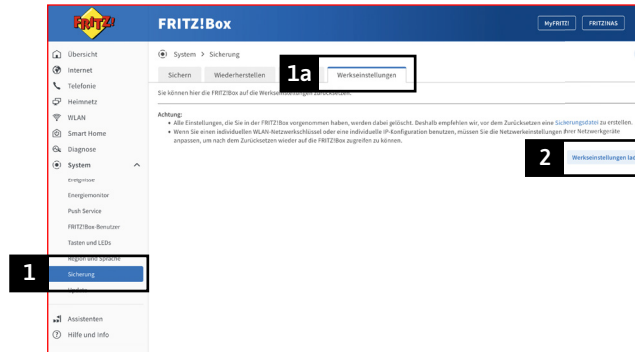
FRITZ!

FRITZ!Box

MyFRITZ! FRITZ!NAS

Übersicht
Internet
Telefonie
Heimnetz
WLAN
Smart Home
Diagnose
System
Ereignisse
Energiemonitor
Push Service
FRITZ!Box-Benutzer
Tasten und LEDs
Region und Sprache
Sicherung
Update
Assistenten
Hilfe und Info

1

System > Sicherung

Sichern Wiederherstellen 1a Werkseinstellungen

Sie können hier die FRITZ!Box auf die Werkseinstellungen zurücksetzen.

Achtung:
• Alle Einstellungen, die Sie in der FRITZ!Box vorgenommen haben, werden dabei gelöscht. Deshalb empfehlen wir, vor dem Zurücksetzen eine Sicherungsdatei zu erstellen.
• Wenn Sie einen individuellen WLAN-Netzwerkschlüssel oder eine individuelle IP-Konfiguration benutzen, müssen Sie die Netzwerkeinstellungen Ihrer Netzwerkgeräte anpassen, um nach dem Zurücksetzen wieder auf die FRITZ!Box zugreifen zu können.

2 Werkseinstellungen lad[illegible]